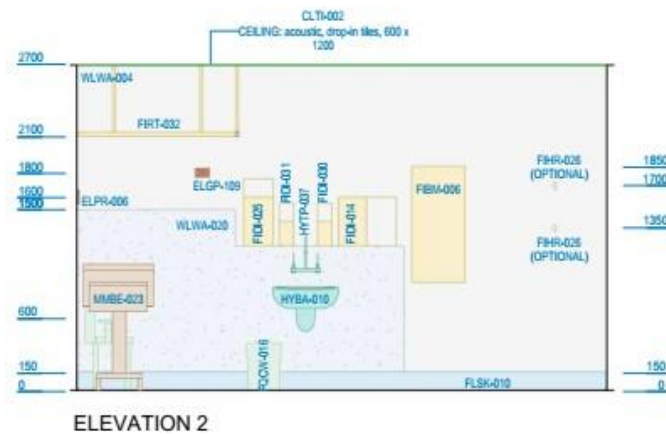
CLTI-002
CEILING: acoustic, drop-in tiles, 600 x 1200

2700
WLWA-004
2100
FIRT-032
1800
1600
1500
ELPR-006
ELGP-109
WLWA-020
FIDI-025
RDI-031
HYTP-037
FIDI-030
FIDI-014
FIBM-006
FIHR-026 (OPTIONAL)
FIHR-026 (OPTIONAL)
1850
1700
1350
MMBE-023
HYBA-010
600
FOCW-016
150
0
FLSK-010
150
0

ELEVATION 2